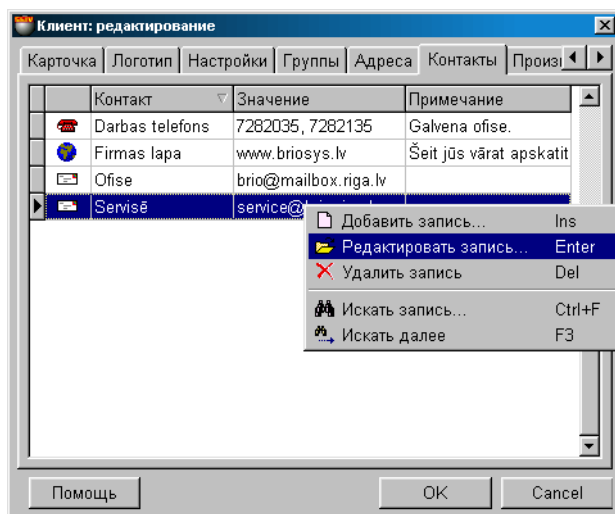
Клиент: редактирование

Карточка | Логотип | Настройки | Группы | Адреса | Контакты | Произ

| Контакт | Значение | Примечание |
|---|---|---|
| Darbas telefons | 7282035, 7282135 | Galvena ofise. |
| Firmas lapa | www.briosys.lv | Šeit jūs vārat apskatit |
| Ofise | brio@mailbox.riga.lv | |
| Servisē | service@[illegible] | |

Добавить запись... Ins
Редактировать запись... Enter
Удалить запись Del
Искать запись... Ctrl+F
Искать далее F3

Помощь
OK
Cancel